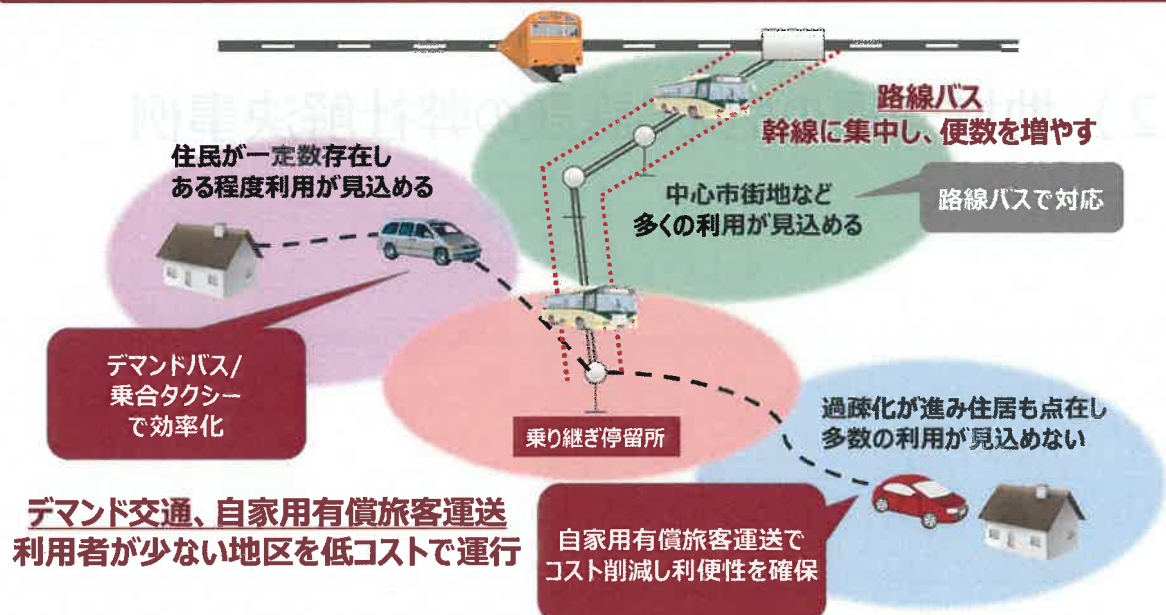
路線バス
幹線に集中し、便数を増やす

住民が一定数存在し
ある程度利用が見込める

中心市街地など
多くの利用が見込める

路線バスで対応

デマンドバス/
乗合タクシー
で効率化

乗り継ぎ停留所

過疎化が進み住居も点在し
多数の利用が見込めない

デマンド交通、自家用有償旅客運送
利用者が少ない地区を低コストで運行

自家用有償旅客運送で
コスト削減し利便性を確保